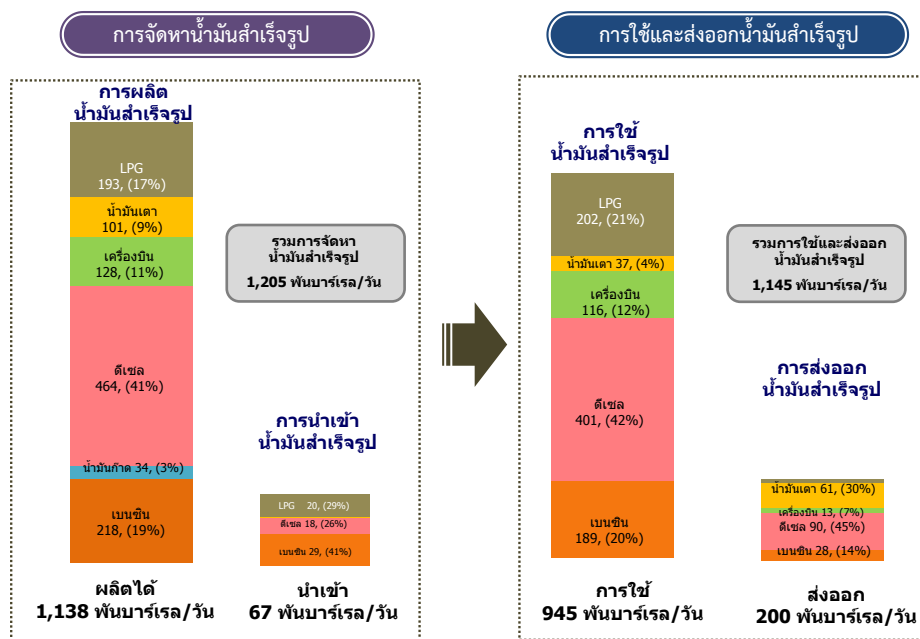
การจัดหาน้ำมันสำเร็จรูป

การผลิต
น้ำมันสำเร็จรูป

LPG
193, (17%)

น้ำมันเตา
101, (9%)

เครื่องบิน
128, (11%)

ดีเซล
464, (41%)

น้ำมันก๊าด 34, (3%)

เบนซิน
218, (19%)

ผลิตได้
1,138 พันบาร์เรล/วัน

รวมการจัดหา
น้ำมันสำเร็จรูป
1,205 พันบาร์เรล/วัน

การนำเข้า
น้ำมันสำเร็จรูป

LPG 20, (29%)

ดีเซล 18, (26%)

เบนซิน 29, (41%)

นำเข้า
67 พันบาร์เรล/วัน

การใช้และส่งออกน้ำมันสำเร็จรูป

การใช้
น้ำมันสำเร็จรูป

LPG
202, (21%)

น้ำมันเตา 37, (4%)

เครื่องบิน
116, (12%)

ดีเซล
401, (42%)

เบนซิน
189, (20%)

การใช้
945 พันบาร์เรล/วัน

รวมการใช้และส่งออก
น้ำมันสำเร็จรูป
1,145 พันบาร์เรล/วัน

การส่งออก
น้ำมันสำเร็จรูป

น้ำมันเตา 61, (30%)

เครื่องบิน 13, (7%)

ดีเซล 90, (45%)

เบนซิน 28, (14%)

ส่งออก
200 พันบาร์เรล/วัน